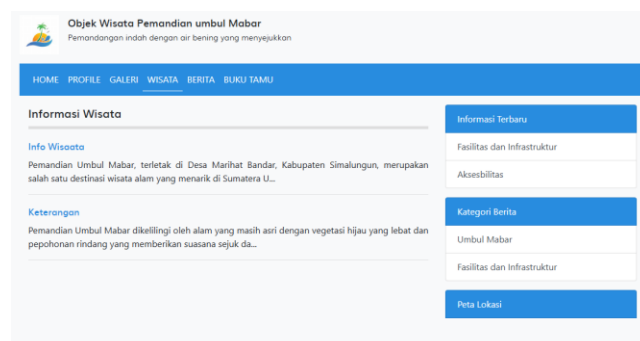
Objek Wisata Pemandian umbul Mabar
Pemandangan indah dengan air bening yang menyejukkan

HOME PROFILE GALERI WISATA BERITA BUKU TAMU

Informasi Wisata

Info Wisaata

Pemandian Umbul Mabar, terletak di Desa Marihat Bandar, Kabupaten Simalungun, merupakan salah satu destinasi wisata alam yang menarik di Sumatera U...

Keterangan

Pemandian Umbul Mabar dikelilingi oleh alam yang masih asri dengan vegetasi hijau yang lebat dan pepohonan rindang yang memberikan suasana sejuk da...

Informasi Terbaru

Fasilitas dan Infrastruktur

Aksesbilitas

Kategori Berita

Umbul Mabar

Fasilitas dan Infrastruktur

Peta Lokasi